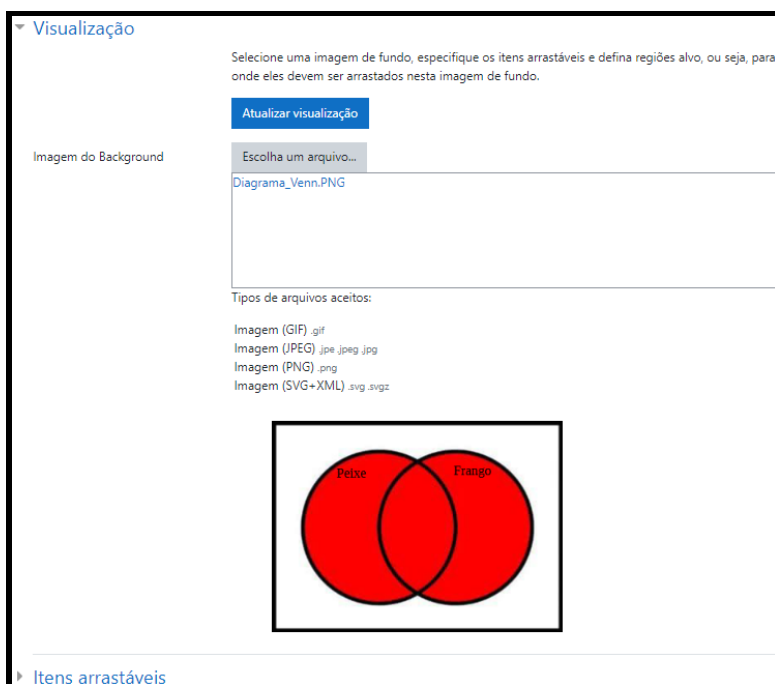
Visualização

Selecione uma imagem de fundo, especifique os itens arrastáveis e defina regiões alvo, ou seja, para onde eles devem ser arrastados nesta imagem de fundo.

Atualizar visualização

Imagem do Background

Escolha um arquivo...

Diagrama_Venn.PNG

Tipos de arquivos aceitos:

Imagem (GIF) .gif
Imagem (JPEG) .jpe .jpeg .jpg
Imagem (PNG) .png
Imagem (SVG+XML) .svg .svgz

Peixe

Frango

Itens arrastáveis